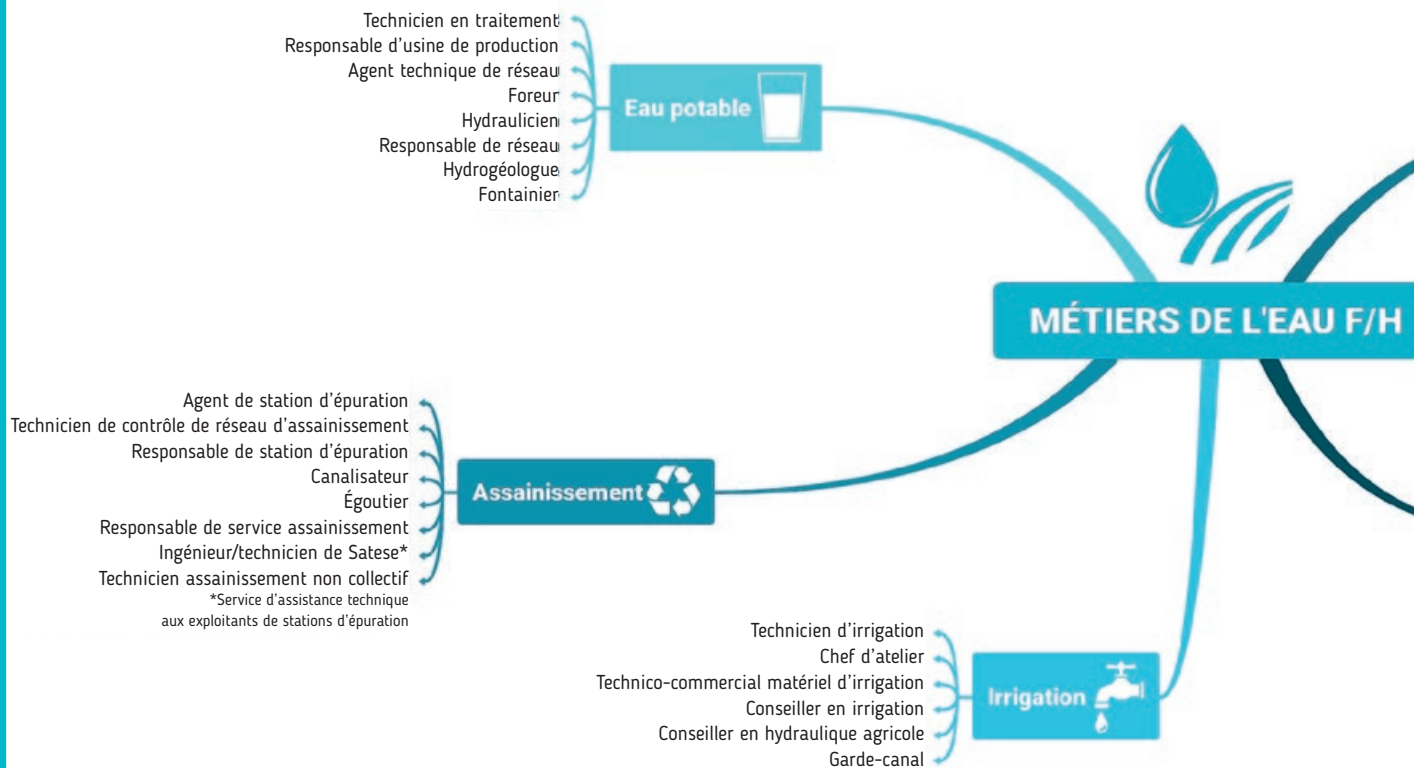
Technicien en traitement
Responsable d'usine de production
Agent technique de réseau
Foreur
Hydraulicien
Responsable de réseau
Hydrogéologue
Fontainier

Eau potable

MÉTIERS DE L'EAU F/H

Agent de station d'épuration
Technicien de contrôle de réseau d'assainissement
Responsable de station d'épuration
Canalisateur
Égoutier
Responsable de service assainissement
Ingénieur/technicien de Satese*
Technicien assainissement non collectif
*Service d'assistance technique aux exploitants de stations d'épuration

Assainissement

Technicien d'irrigation
Chef d'atelier
Technico-commercial matériel d'irrigation
Conseiller en irrigation
Conseiller en hydraulique agricole
Garde-canal

Irrigation